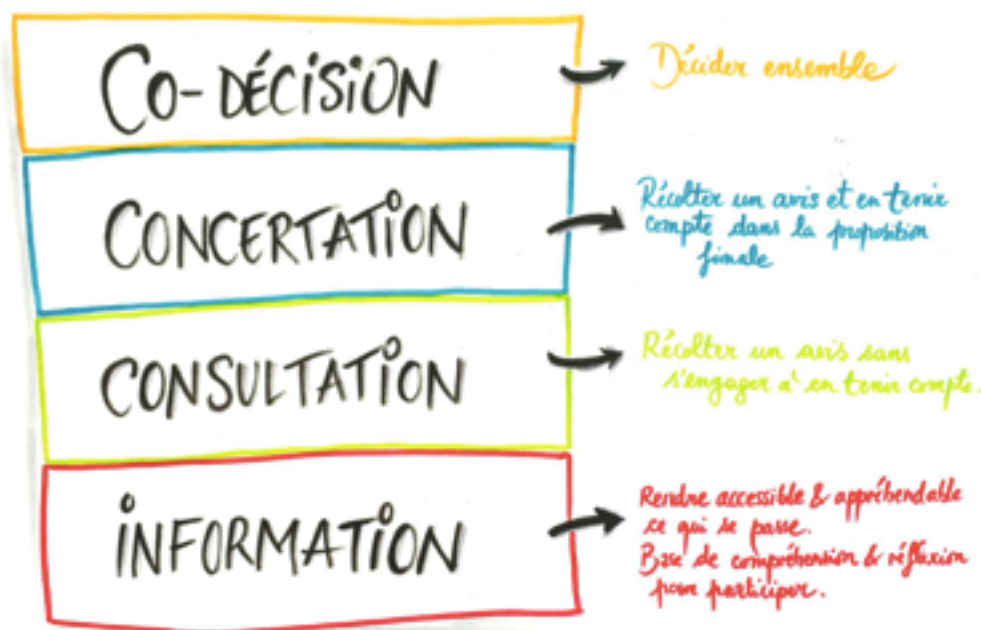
CO-DÉCISION

Décider ensemble

CONCERTATION

Récolter un avis et en tenir compte dans la proposition finale

CONSULTATION

Récolter un avis sans s'engager à en tenir compte.

INFORMATION

Rendre accessible & appréhendable ce qui se passe.
Base de compréhension & réflexion pour participer.